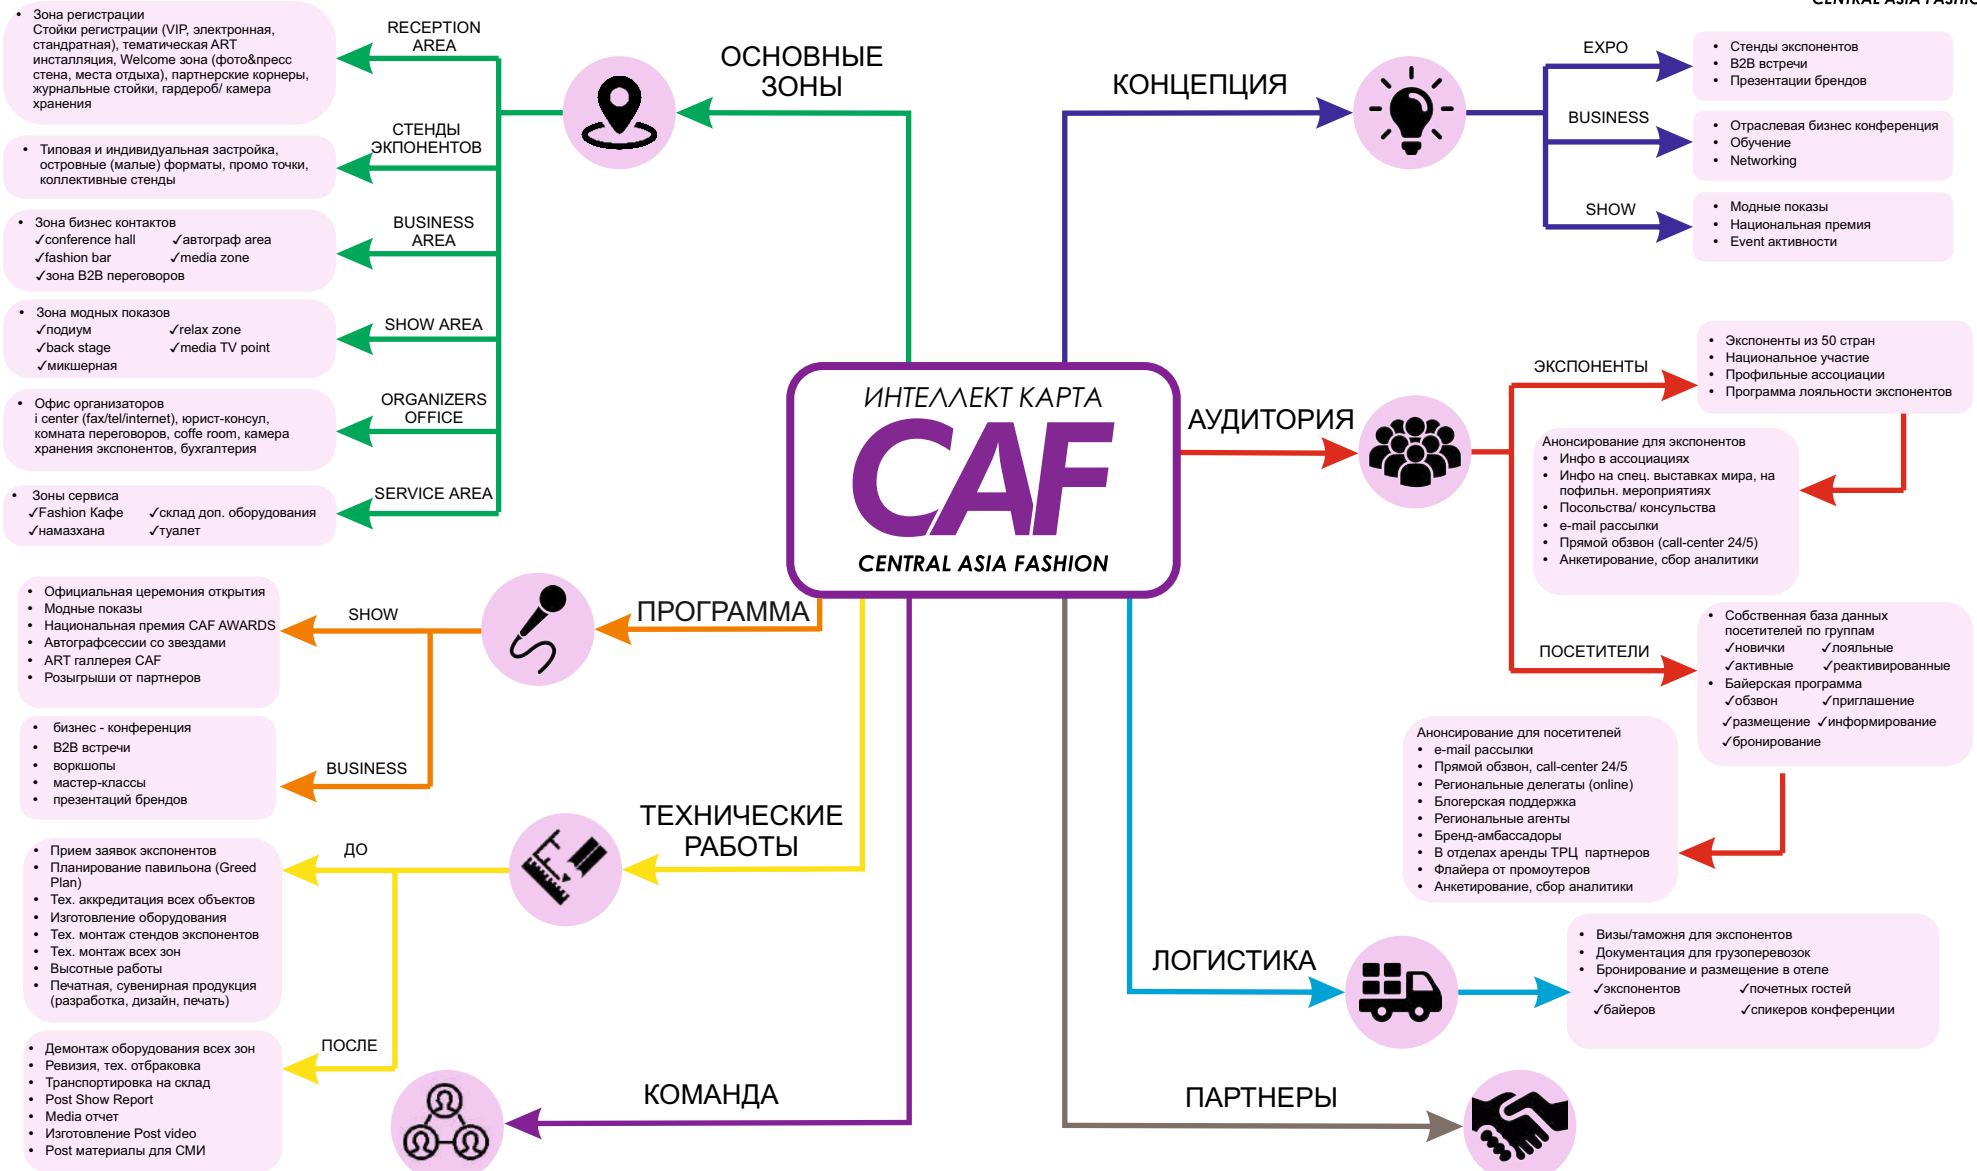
CENTRAL ASIA FASHIO

ИНТЕЛЛЕКТ КАРТА
CAF
CENTRAL ASIA FASHION

ОСНОВНЫЕ ЗОНЫ

RECEPTION AREA
• Зона регистрации Стойки регистрации (VIP, электронная, стандратная), тематическая ART инсталляция, Welcome зона (фото&пресс стена, места отдыха), партнерские корнеры, журнальные стойки, гардероб/ камера хранения

СТЕНДЫ ЭКПОНЕНТОВ
• Типовая и индивидуальная застройка, островные (малые) форматы, промо точки, коллективные стенды

BUSINESS AREA
• Зона бизнес контактов
✓conference hall ✓автограф area
✓fashion bar ✓media zone
✓зона B2B переговоров

SHOW AREA
• Зона модных показов
✓подиум ✓relax zone
✓back stage ✓media TV point
✓микшерная

ORGANIZERS OFFICE
• Офис организаторов i center (fax/tel/internet), юрист-консул, комната переговоров, coffe room, камера хранения экспонентов, бухгалтерия

SERVICE AREA
• Зоны сервиса
✓Fashion Кафе ✓склад доп. оборудования
✓намазхана ✓туалет

КОНЦЕПЦИЯ

EXPO
• Стенды экспонентов
• B2B встречи
• Презентации брендов

BUSINESS
• Отраслевая бизнес конференция
• Обучение
• Networking

SHOW
• Модные показы
• Национальная премия
• Event активности

АУДИТОРИЯ

ЭКСПОНЕНТЫ
• Экспоненты из 50 стран
• Национальное участие
• Профильные ассоциации
• Программа лояльности экспонентов

Анонсирование для экспонентов
• Инфо в ассоциациях
• Инфо на спец. выставках мира, на профильн. мероприятиях
• Посольства/ консульства
• e-mail рассылки
• Прямой обзвон (call-center 24/5)
• Анкетирование, сбор аналитики

ПОСЕТИТЕЛИ
• Собственная база данных посетителей по группам
✓новички ✓лояльные
✓активные ✓реактивированные
• Байерская программа
✓обзвон ✓приглашение
✓размещение ✓информирование
✓бронирование

Анонсирование для посетителей
• e-mail рассылки
• Прямой обзвон, call-center 24/5
• Региональные делегаты (online)
• Блогерская поддержка
• Региональные агенты
• Бренд-амбассадоры
• В отделах аренды ТРЦ партнеров
• Флайера от промоутеров
• Анкетирование, сбор аналитики

ПРОГРАММА

SHOW
• Официальная церемония открытия
• Модные показы
• Национальная премия CAF AWARDS
• Автографсессии со звездами
• ART галлерея CAF
• Розыгрыши от партнеров

BUSINESS
• бизнес - конференция
• B2B встречи
• воркшопы
• мастер-классы
• презентаций брендов

ТЕХНИЧЕСКИЕ РАБОТЫ

ДО
• Прием заявок экспонентов
• Планирование павильона (Greed Plan)
• Тех. аккредитация всех объектов
• Изготовление оборудования
• Тех. монтаж стендов экспонентов
• Тех. монтаж всех зон
• Высотные работы
• Печатная, сувенирная продукция (разработка, дизайн, печать)

ПОСЛЕ
• Демонтаж оборудования всех зон
• Ревизия, тех. отбраковка
• Транспортировка на склад
• Post Show Report
• Media отчет
• Изготовление Post video
• Post материалы для СМИ

КОМАНДА

ЛОГИСТИКА
• Визы/таможня для экспонентов
• Документация для грузоперевозок
• Бронирование и размещение в отеле
✓экспонентов ✓почетных гостей
✓байеров ✓спикеров конференции

ПАРТНЕРЫ